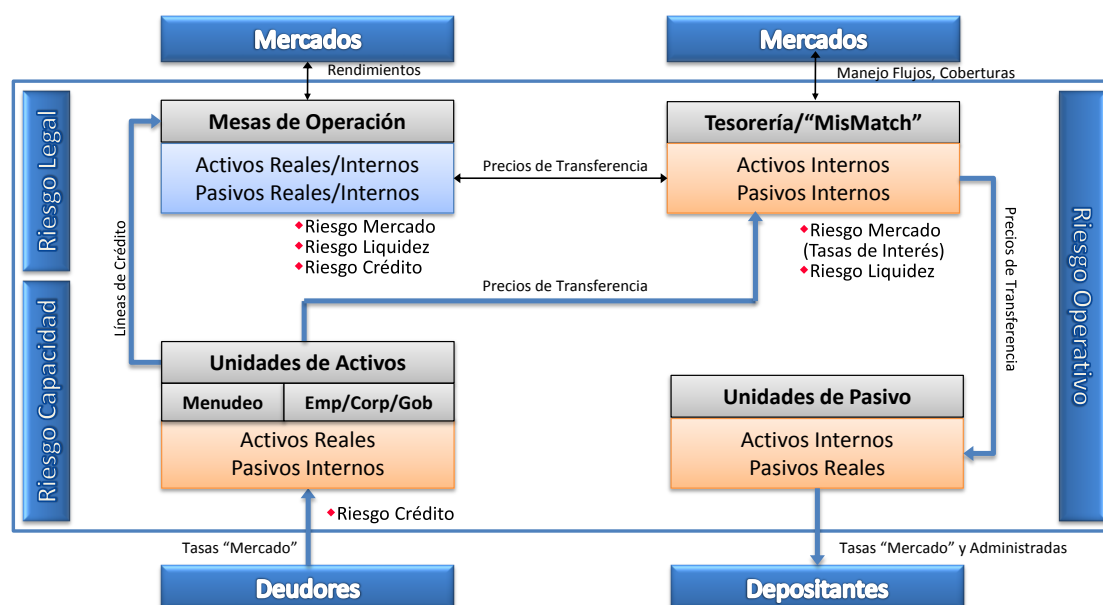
Mercados

Mercados

Rendimientos

Manejo Flujos, Coberturas

Riesgo Legal

Riesgo Capacidad

Riesgo Operativo

Mesas de Operación

Activos Reales/Internos
Pasivos Reales/Internos

Precios de Transferencia

Tesorería/"MisMatch"

Activos Internos
Pasivos Internos

Riesgo Mercado
Riesgo Liquidez
Riesgo Crédito

Riesgo Mercado
(Tasas de Interés)
Riesgo Liquidez

Líneas de Crédito

Precios de Transferencia

Precios de Transferencia

Unidades de Activos

Menudeo

Emp/Corp/Gob

Activos Reales
Pasivos Internos

Unidades de Pasivo

Activos Internos
Pasivos Reales

Riesgo Crédito

Tasas "Mercado"

Tasas "Mercado" y Administradas

Deudores

Depositantes